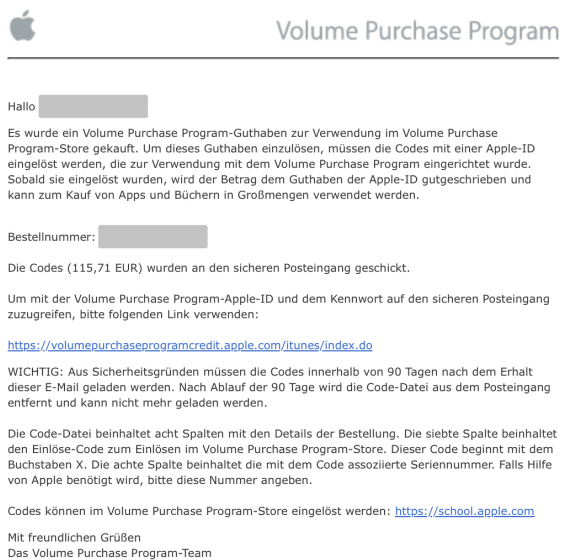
Volume Purchase Program

Hallo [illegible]

Es wurde ein Volume Purchase Program-Guthaben zur Verwendung im Volume Purchase Program-Store gekauft. Um dieses Guthaben einzulösen, müssen die Codes mit einer Apple-ID eingelöst werden, die zur Verwendung mit dem Volume Purchase Program eingerichtet wurde. Sobald sie eingelöst wurden, wird der Betrag dem Guthaben der Apple-ID gutgeschrieben und kann zum Kauf von Apps und Büchern in Großmengen verwendet werden.

Bestellnummer: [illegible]

Die Codes (115,71 EUR) wurden an den sicheren Posteingang geschickt.

Um mit der Volume Purchase Program-Apple-ID und dem Kennwort auf den sicheren Posteingang zuzugreifen, bitte folgenden Link verwenden:

https://volumepurchaseprogramcredit.apple.com/itunes/index.do

WICHTIG: Aus Sicherheitsgründen müssen die Codes innerhalb von 90 Tagen nach dem Erhalt dieser E-Mail geladen werden. Nach Ablauf der 90 Tage wird die Code-Datei aus dem Posteingang entfernt und kann nicht mehr geladen werden.

Die Code-Datei beinhaltet acht Spalten mit den Details der Bestellung. Die siebte Spalte beinhaltet den Einlöse-Code zum Einlösen im Volume Purchase Program-Store. Dieser Code beginnt mit dem Buchstaben X. Die achte Spalte beinhaltet die mit dem Code assoziierte Seriennummer. Falls Hilfe von Apple benötigt wird, bitte diese Nummer angeben.

Codes können im Volume Purchase Program-Store eingelöst werden: https://school.apple.com

Mit freundlichen Grüßen
Das Volume Purchase Program-Team